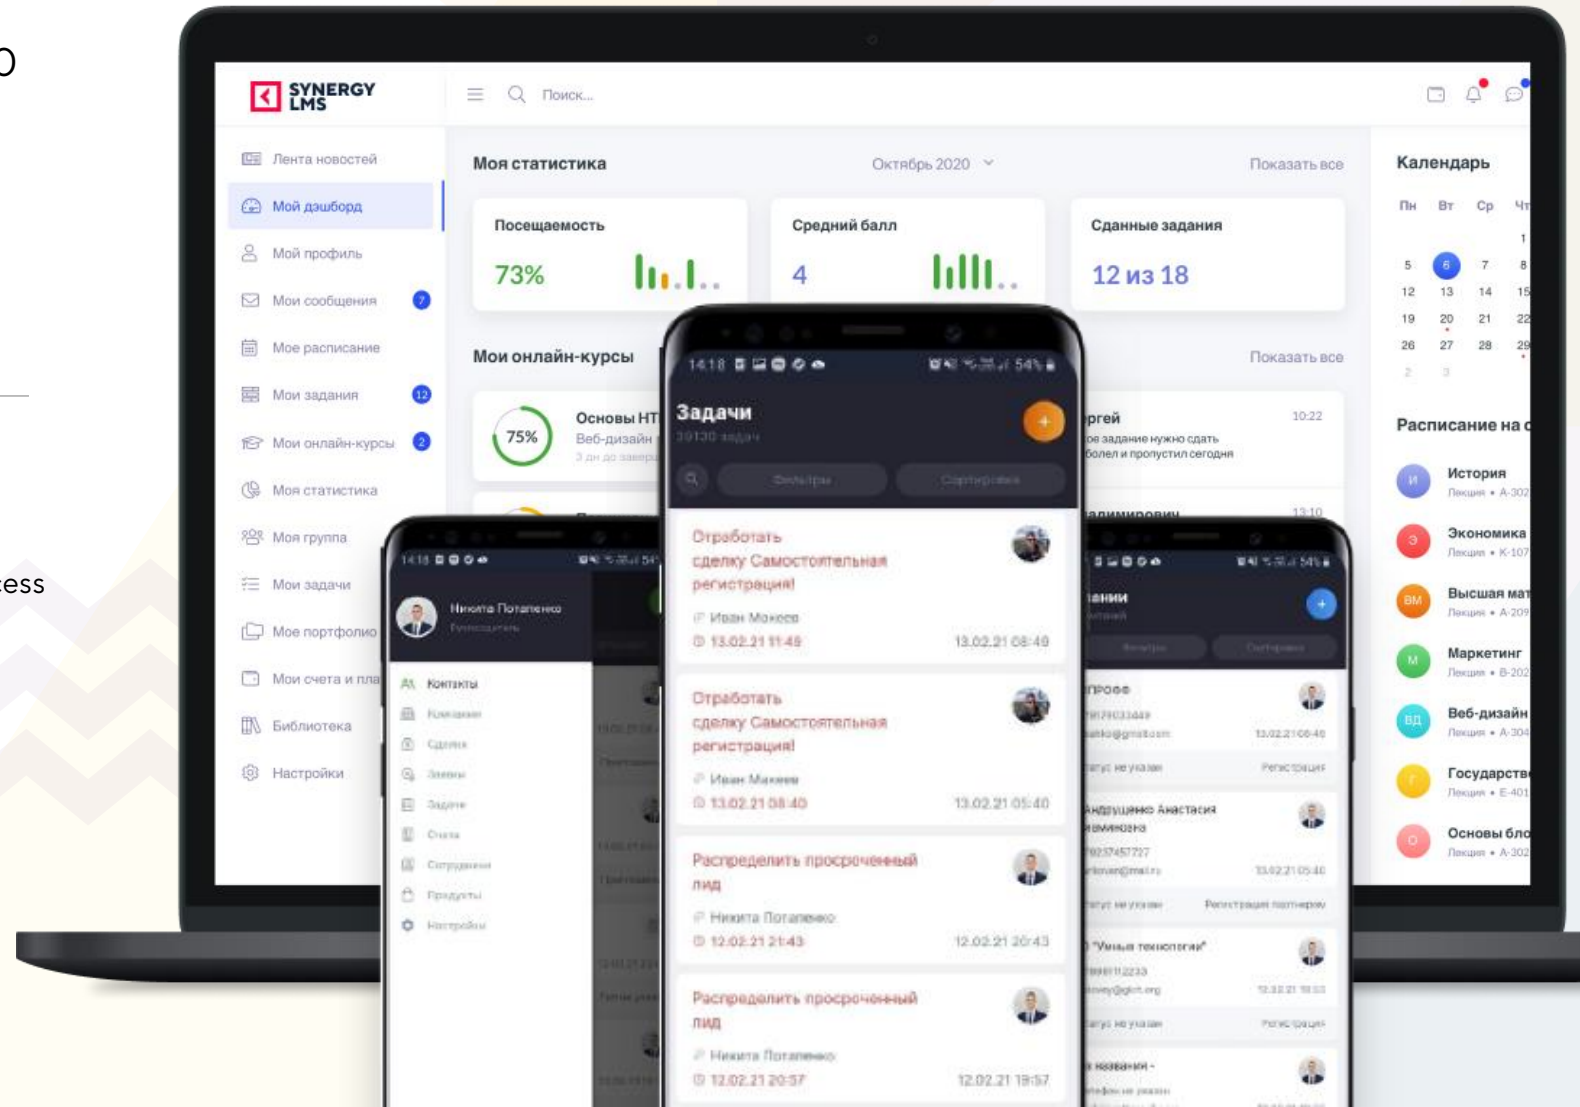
o

ess

SYNERGY LMS

Поиск...

Лента новостей
Мой дашборд
Мой профиль
Мои сообщения 7
Мое расписание
Мои задания 12
Мои онлайн-курсы 2
Моя статистика
Моя группа
Мои задачи
Мое портфолио
Мои счета и пла
Библиотека
Настройки

Моя статистика
Октябрь 2020
Показать все

Посещаемость
73%

Средний балл
4

Сданные задания
12 из 18

Мои онлайн-курсы
Показать все

75%
Основы НТ
Веб-дизайн

Календарь
Пн Вт Ср Чт
1
5 6 7 8
12 13 14 15
19 20 21 22
26 27 28 29

Расписание на с
История
Лекция • А-302
Экономика
Лекция • К-107
Высшая мат
Лекция • А-209
Маркетинг
Лекция • В-202
Веб-дизайн
Лекция • А-304
Государств
Лекция • Е-401
Основы бло
Лекция • А-302

ргей 10:22
ое задание нужно сдать
болел и пропустил сегодня

14:18 54%
Задачи
Фильтры
Сортировка

Отработать сделку Самостоятельная регистрация!
Иван Моисеев
13.02.21 11:48
13.02.21 08:40

Отработать сделку Самостоятельная регистрация!
Иван Моисеев
13.02.21 08:40
13.02.21 05:40

Распределить просроченный лид
Никита Потапенко
12.02.21 21:43
12.02.21 20:43

Распределить просроченный лид
Никита Потапенко
12.02.21 20:57
12.02.21 19:57

14:18
Никита Потапенко
Контакты
Компании
Сделки
Заявки
Задачи
Счета
Сотрудники
Продукты
Настройки